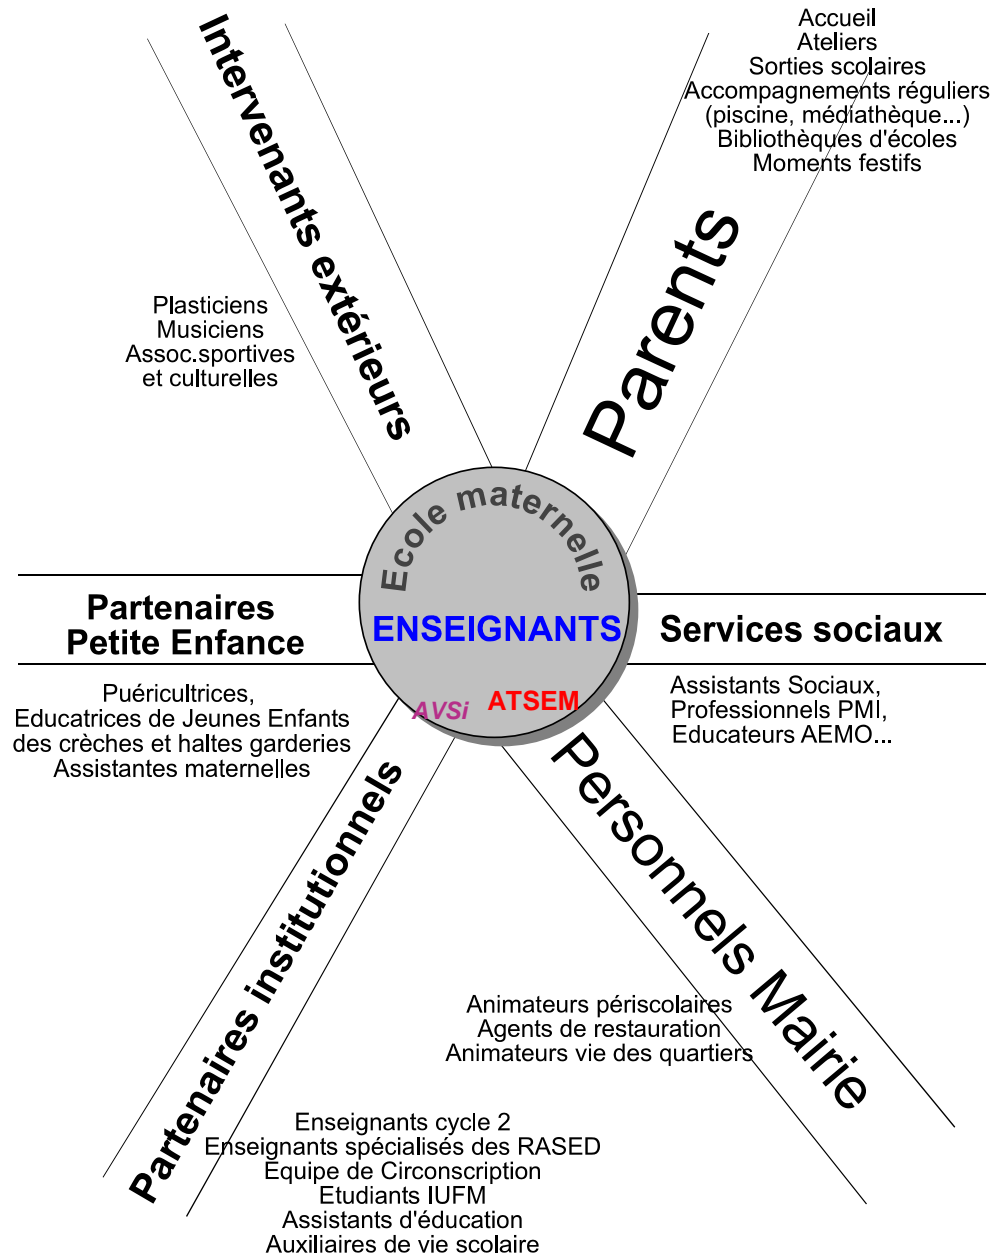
Intervenants extérieurs

Plasticiens
Musiciens
Assoc.sportives
et culturelles

Accueil
Ateliers
Sorties scolaires
Accompagnements réguliers
(piscine, médiathèque...)
Bibliothèques d'écoles
Moments festifs

Parents

Ecole maternelle
ENSEIGNANTS
AVSi
ATSEM

Partenaires
Petite Enfance

Puéricultrices,
Educatrices de Jeunes Enfants
des crèches et haltes garderies
Assistantes maternelles

Services sociaux

Assistants Sociaux,
Professionnels PMI,
Educateurs AEMO...

Personnels Mairie

Animateurs périscolaires
Agents de restauration
Animateurs vie des quartiers

Partenaires institutionnels

Enseignants cycle 2
Enseignants spécialisés des RASED
Equipe de Circonscription
Etudiants IUFM
Assistants d'éducation
Auxiliaires de vie scolaire